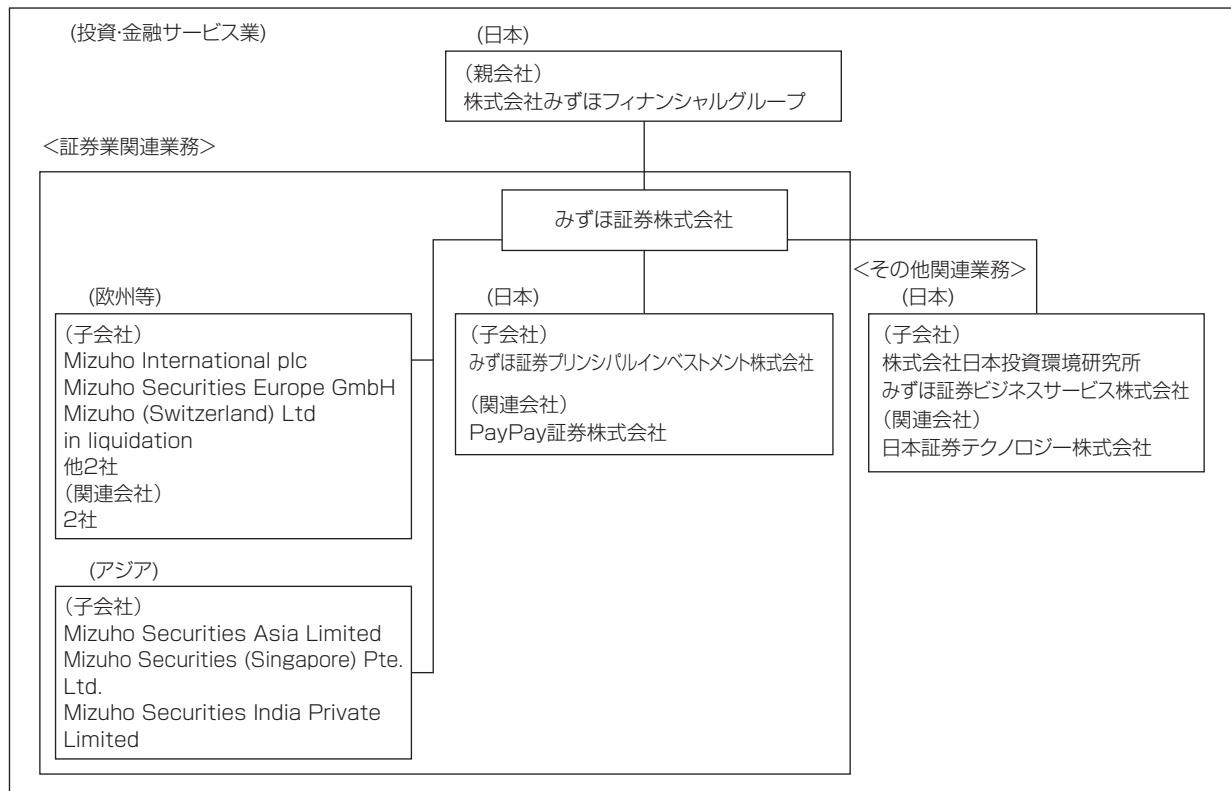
(投資·金融サービス業)

(日本)

(親会社)
株式会社みずほフィナンシャルグループ

<証券業関連業務>

みずほ証券株式会社

(欧州等)

(子会社)
Mizuho International plc
Mizuho Securities Europe GmbH
Mizuho (Switzerland) Ltd
in liquidation
他2社
(関連会社)
2社

(アジア)

(子会社)
Mizuho Securities Asia Limited
Mizuho Securities (Singapore) Pte. Ltd.
Mizuho Securities India Private Limited

(日本)

(子会社)
みずほ証券プリンシパルインベストメント株式会社
(関連会社)
PayPay証券株式会社

<その他関連業務>
(日本)

(子会社)
株式会社日本投資環境研究所
みずほ証券ビジネスサービス株式会社
(関連会社)
日本証券テクノロジー株式会社